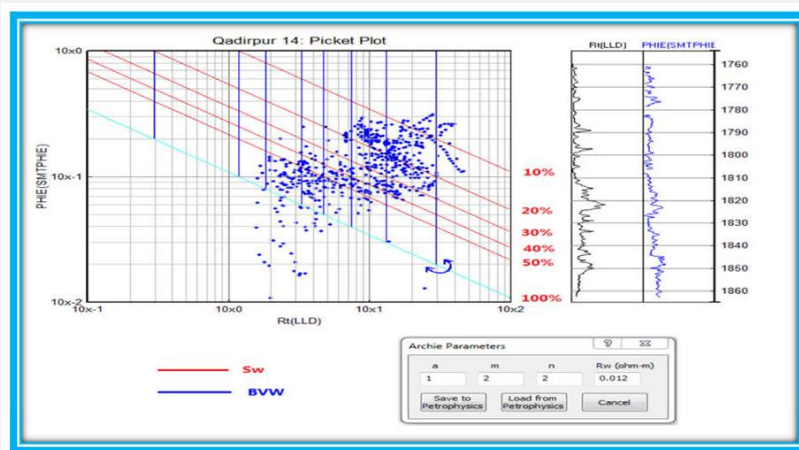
Qadirpur 14: Picket Plot

10x0

PHIE(SMTPHE)

10x-1

10x-2

10x-1 10x0 10x1 10x2

Rt(LLD)

10%

20%

30%

40%

50%

100%

Rt(LLD) PHIE(SMTPHIE

1760
1770
1780
1790
1800
1810
1820
1830
1840
1850
1860

Sw

BVW

Archie Parameters

| a | m | n | Rw (ohm-m) |
|---|---|---|---|
| 1 | 2 | 2 | 0.012 |

Save to Petrophysics

Load from Petrophysics

Cancel